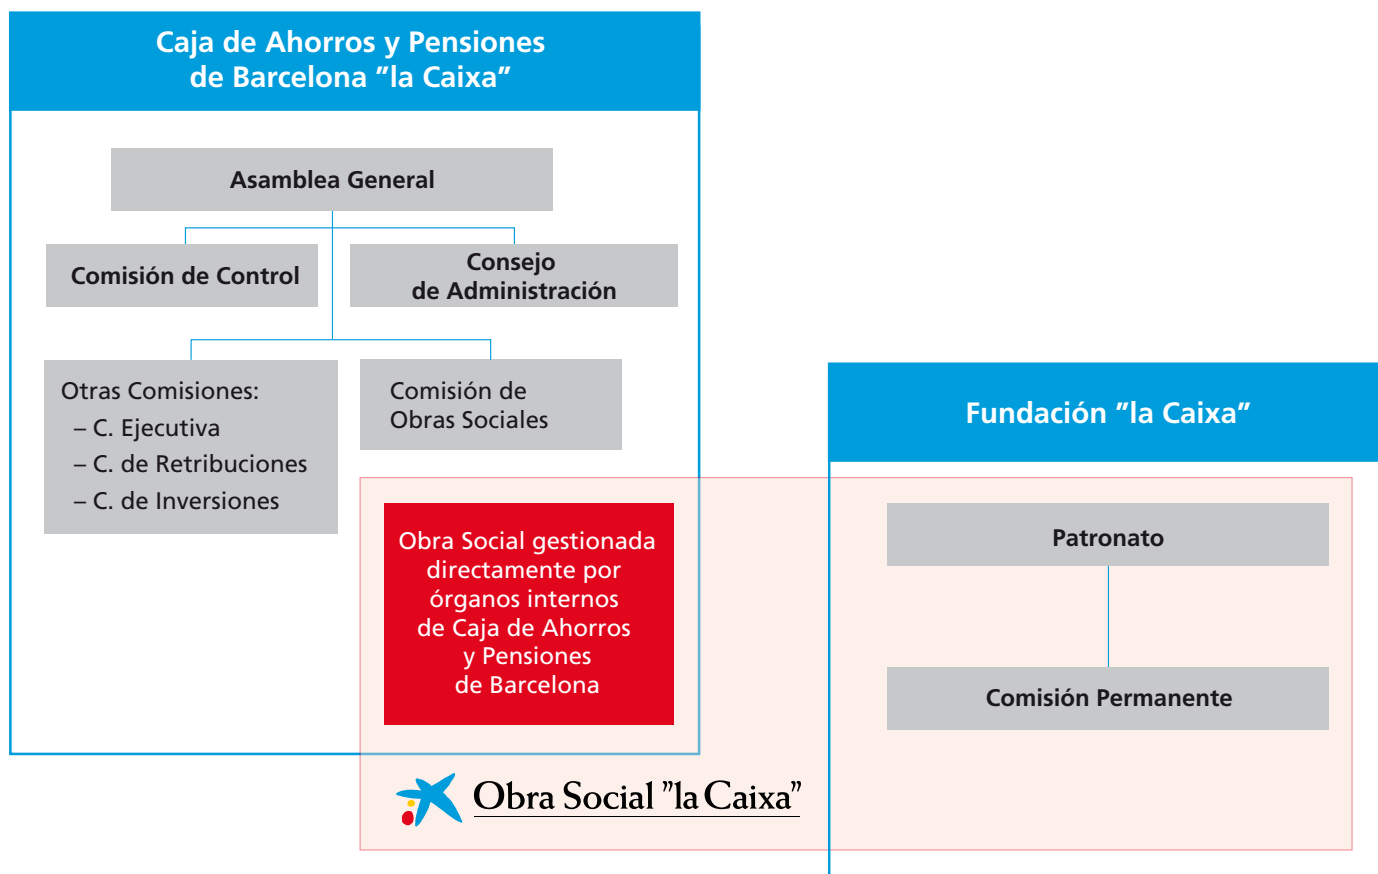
Caja de Ahorros y Pensiones de Barcelona "la Caixa"

Asamblea General

Comisión de Control

Consejo de Administración

Otras Comisiones:
– C. Ejecutiva
– C. de Retribuciones
– C. de Inversiones

Comisión de Obras Sociales

Fundación "la Caixa"

Obra Social gestionada directamente por órganos internos de Caja de Ahorros y Pensiones de Barcelona

Patronato

Comisión Permanente

Obra Social "la Caixa"